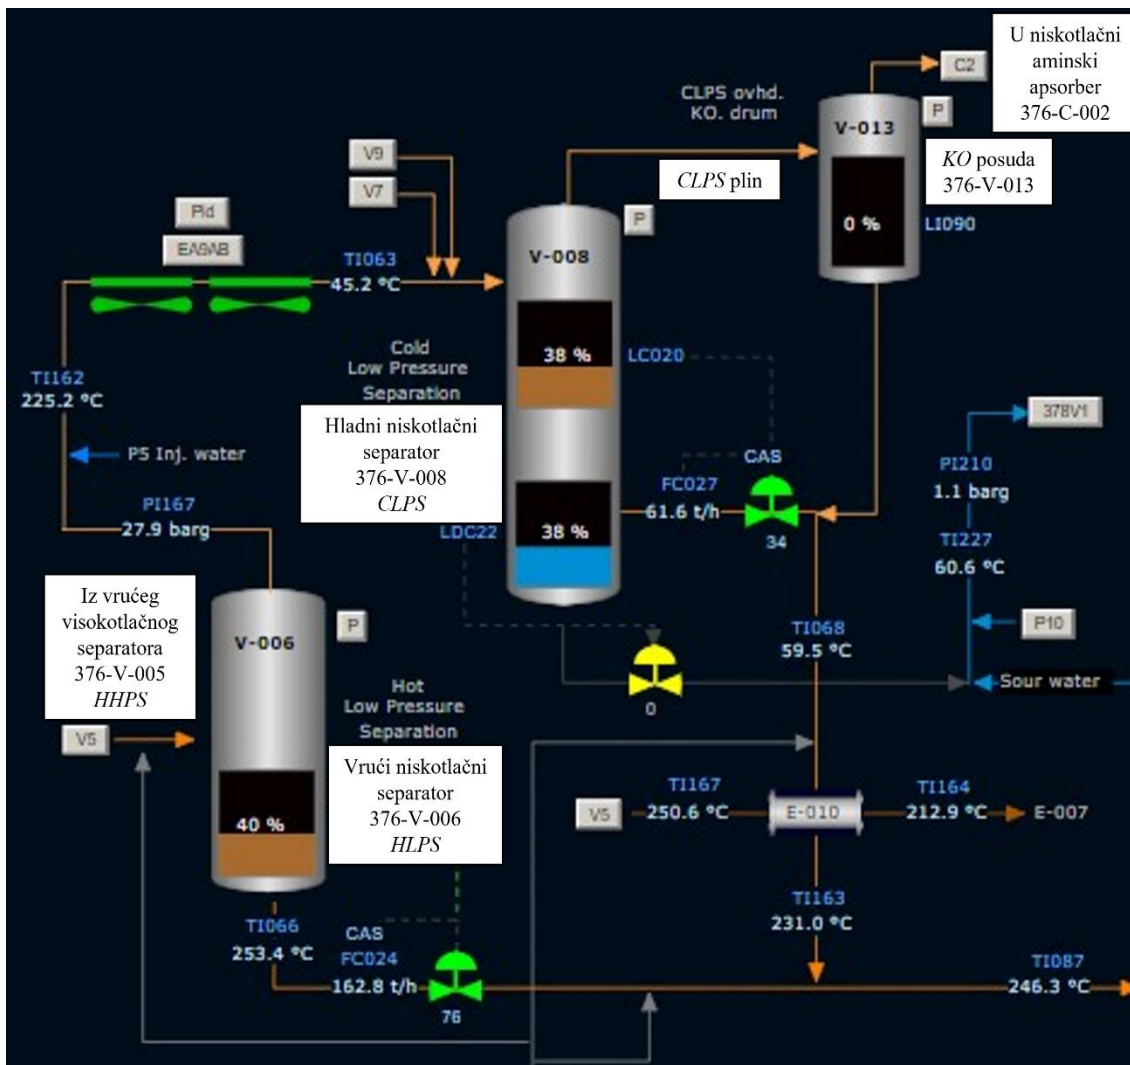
U niskotlačni aminski apsorber 376-C-002

C2

CLPS ovhd. KO. drum

P

V-013

KO posuda 376-V-013

0 %

LI090

V9

V7

CLPS plin

P

V-008

Pld

EA6AB

TI063

45.2 °C

38 %

LC020

Cold Low Pressure Separation

TI162

225.2 °C

378V1

Hladni niskotlačni separator 376-V-008 CLPS

P5 Inj. water

CAS

PI210

1.1 barg

PI167

27.9 barg

FC027

61.6 t/h

38 %

34

TI227

60.6 °C

LDC22

Iz vrućeg visokotlačnog separatora 376-V-005 HHPS

V-006

P

TI068

59.5 °C

P10

Hot Low Pressure Separation

0

Sour water

V5

Vrući niskotlačni separator 376-V-006 HLPS

TI167

250.6 °C

E-010

TI164

212.9 °C

E-007

V5

40 %

TI163

231.0 °C

TI066

253.4 °C

CAS

FC024

162.8 t/h

76

TI087

246.3 °C